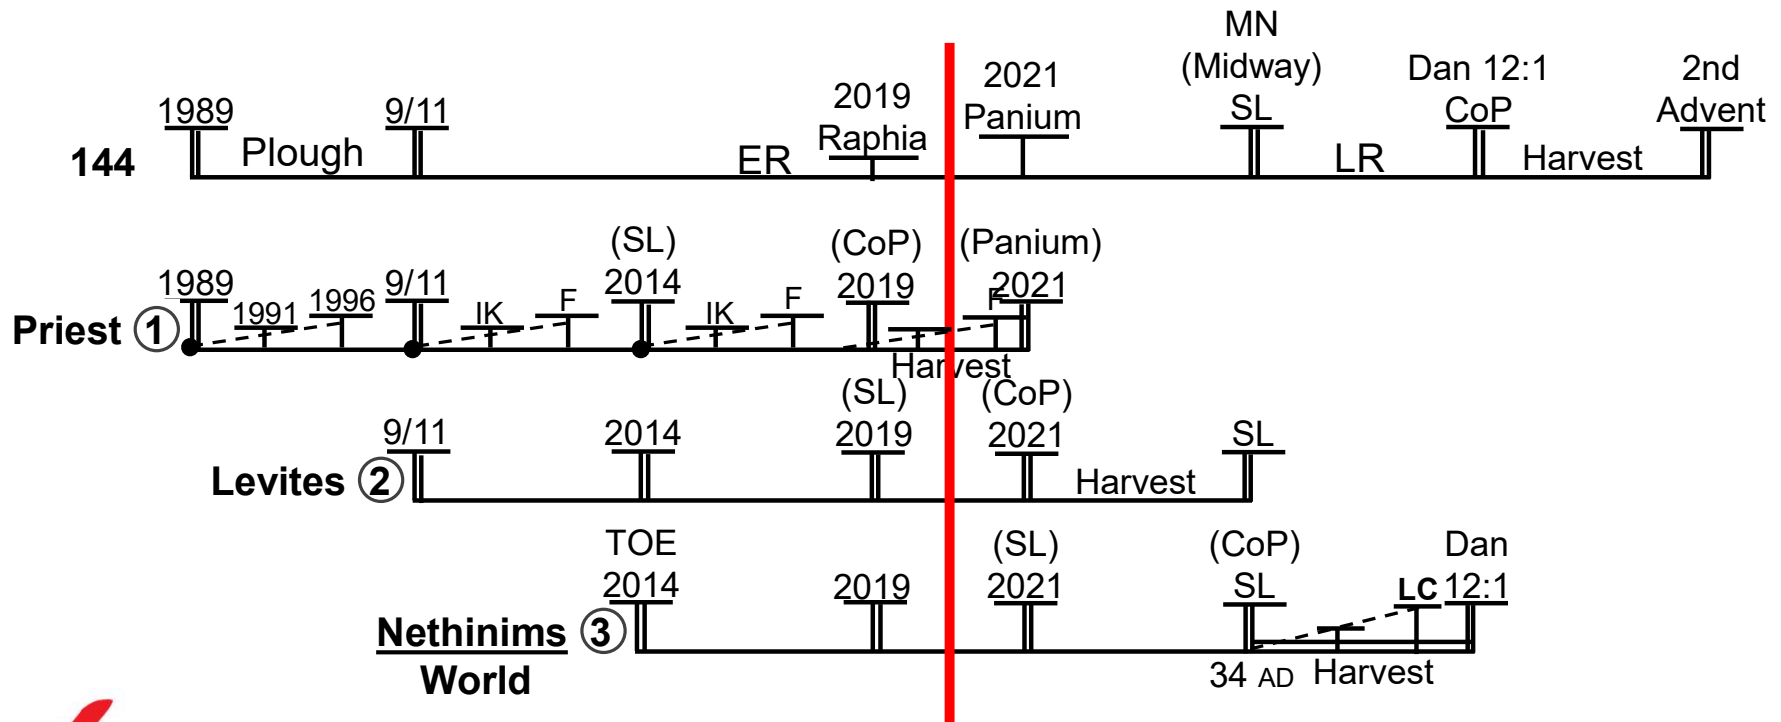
144
1989
Plough
9/11
ER
2019
Raphia
2021
Panium
MN
(Midway)
SL
LR
Dan 12:1
CoP
Harvest
2nd
Advent

Priest 1
1989
1991
1996
9/11
IK
F
(SL)
2014
IK
F
(CoP)
2019
(Panium)
2021
F
Harvest

Levites 2
9/11
2014
(SL)
2019
(CoP)
2021
Harvest
SL

Nethinims 3
World
TOE
2014
2019
(SL)
2021
(CoP)
SL
LC
Dan
12:1
34 AD
Harvest